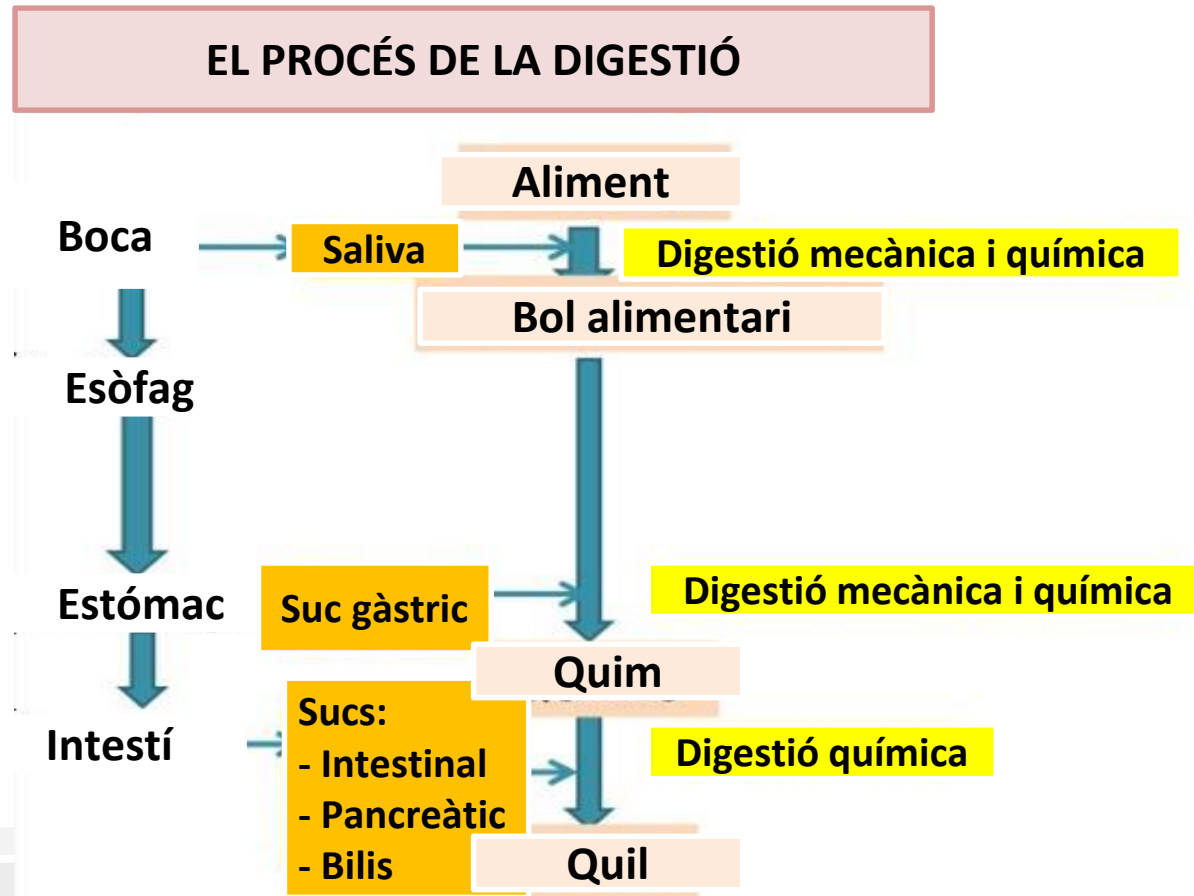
EL PROCÉS DE LA DIGESTIÓ

Aliment

Boca

Saliva

Digestió mecànica i química

Bol alimentari

Esòfag

Estómac

Suc gàstric

Digestió mecànica i química

Quim

Intestí

Sucs:
- Intestinal
- Pancreàtic
- Bilis

Digestió química

Quil